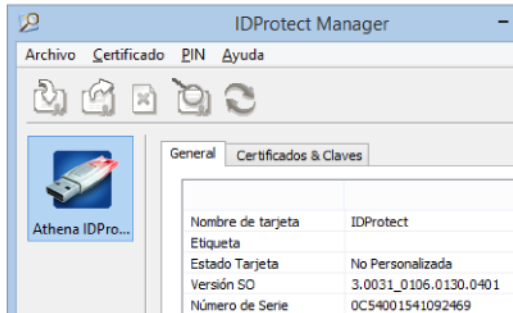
IDProtect Manager

Archivo Certificado PIN Ayuda

Athena IDPro...

General Certificados & Claves

| | |
|---|---|
| Nombre de tarjeta | IDProtect |
| Etiqueta | |
| Estado Tarjeta | No Personalizada |
| Versión SO | 3.0031_0106.0130.0401 |
| Número de Serie | 0C54001541092469 |